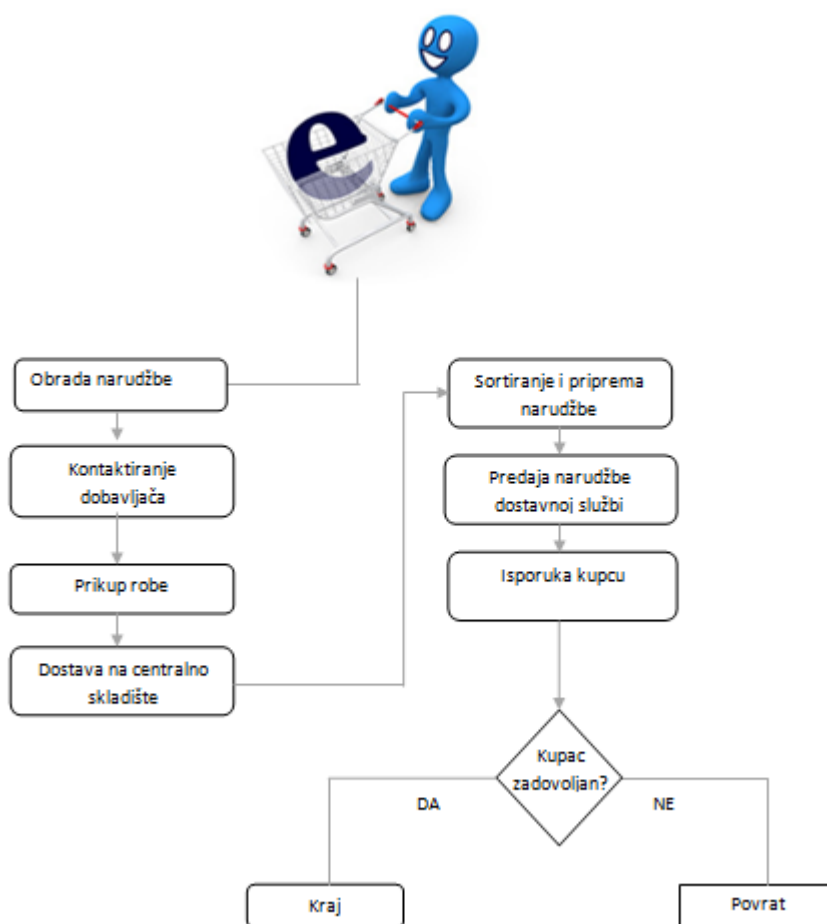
e

Obrada narudžbe

Kontaktiranje dobavljača

Prikup robe

Dostava na centralno skladište

Sortiranje i priprema narudžbe

Predaja narudžbe dostavnoj službi

Isporuka kupcu

Kupac zadovoljan?

DA

NE

Kraj

Povrat